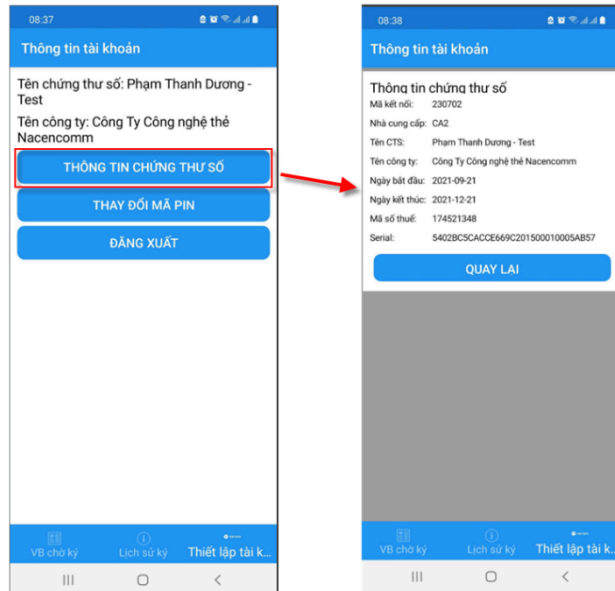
08:37

Thông tin tài khoản

Tên chứng thư số: Phạm Thanh Dương - Test

Tên công ty: Công Ty Công nghệ thẻ Nacencomm

THÔNG TIN CHỨNG THƯ SỐ

THAY ĐỔI MÃ PIN

ĐĂNG XUẤT

VB chờ ký

Lịch sử ký

Thiết lập tài k...

08:38

Thông tin tài khoản

Thông tin chứng thư số

| | |
|---|---|
| Mã kết nối: | 230702 |
| Nhà cung cấp: | CA2 |
| Tên CTS: | Phạm Thanh Dương - Test |
| Tên công ty: | Công Ty Công nghệ thẻ Nacencomm |
| Ngày bắt đầu: | 2021-09-21 |
| Ngày kết thúc: | 2021-12-21 |
| Mã số thuế: | 174521348 |
| Serial: | 5402BC5CACCE669C201500010005AB57 |

QUAY LẠI

VB chờ ký

Lịch sử ký

Thiết lập tài k...